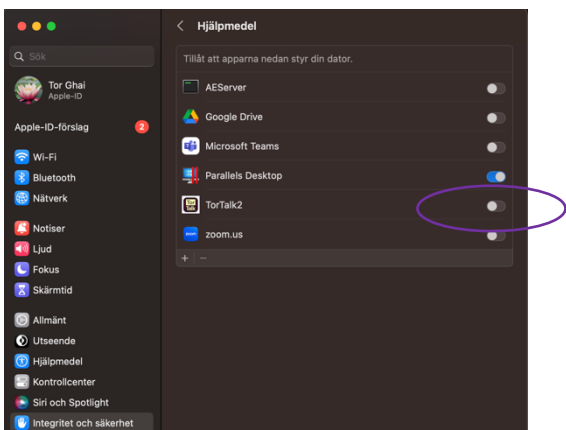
Sök

Tor Ghai
Apple-ID

Apple-ID-förslag 2

Wi-Fi
Bluetooth
Nätverk

Notiser
Ljud
Fokus
Skärmtid

Allmänt
Utseende
Hjälpmedel
Kontrollcenter
Siri och Spotlight
Integritet och säkerhet

Hjälpmedel

Tillåt att apparna nedan styr din dator.

AEServer
Google Drive
Microsoft Teams
Parallels Desktop
TorTalk2
zoom.us

+ −